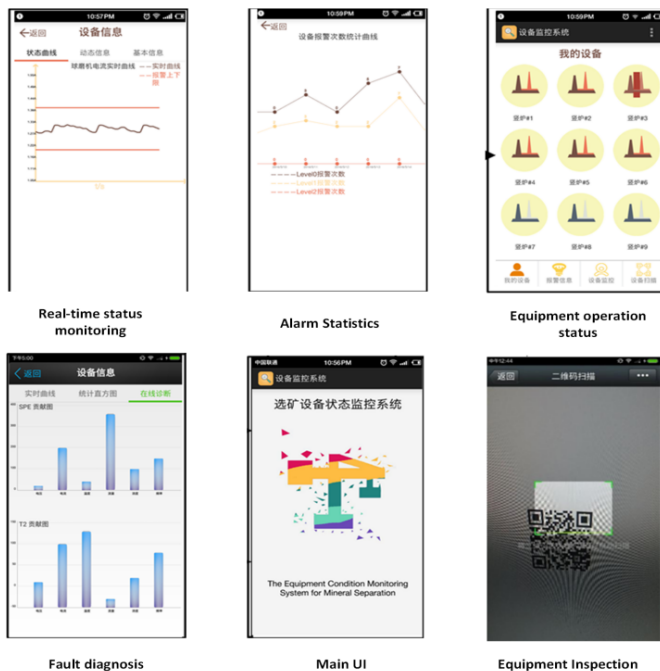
10:57PM
返回 设备信息
状态曲线 动态信息 基本信息
球磨机电流实时曲线
实时曲线
报警上下限

10:59PM
返回
设备报警次数统计曲线
Level0报警次数
Level1报警次数
Level2报警次数

10:59PM
设备监控系统
我的设备
竖炉#1 竖炉#2 竖炉#3
竖炉#4 竖炉#5 竖炉#6
竖炉#7 竖炉#8 竖炉#9
我的设备 报警信息 设备监控 设备扫描

Real-time status monitoring

Alarm Statistics

Equipment operation status

下午5:00
返回 设备信息
实时曲线 统计直方图 在线诊断
SPE 贡献图
T2 贡献图

中国联通 10:56PM
设备监控系统
选矿设备状态监控系统
The Equipment Condition Monitoring System for Mineral Separation

下午12:44
返回 二维码扫描

Fault diagnosis

Main UI

Equipment Inspection